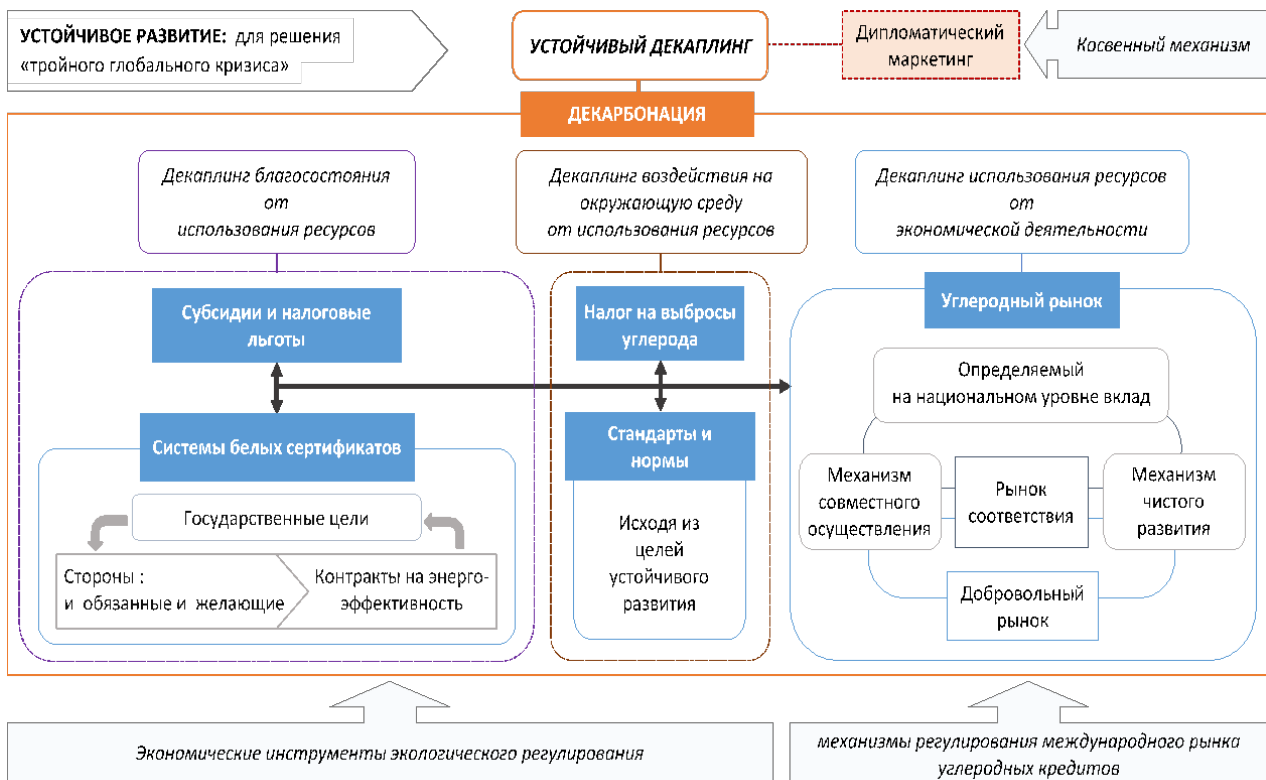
УСТОЙЧИВОЕ РАЗВИТИЕ: для решения «тройного глобального кризиса»

УСТОЙЧИВЫЙ ДЕКАПЛИНГ

Дипломатический маркетинг

Косвенный механизм

ДЕКАРБОНАЦИЯ

Декаплинг благосостояния от использования ресурсов

Декаплинг воздействия на окружающую среду от использования ресурсов

Декаплинг использования ресурсов от экономической деятельности

Субсидии и налоговые льготы

Системы белых сертификатов

Государственные цели

Стороны : и обязанные и желающие

Контракты на энергоэффективность

Налог на выбросы углерода

Стандарты и нормы

Исходя из целей устойчивого развития

Углеродный рынок

Определяемый на национальном уровне вклад

Механизм совместного осуществления

Рынок соответствия

Механизм чистого развития

Добровольный рынок

Экономические инструменты экологического регулирования

механизмы регулирования международного рынка углеродных кредитов